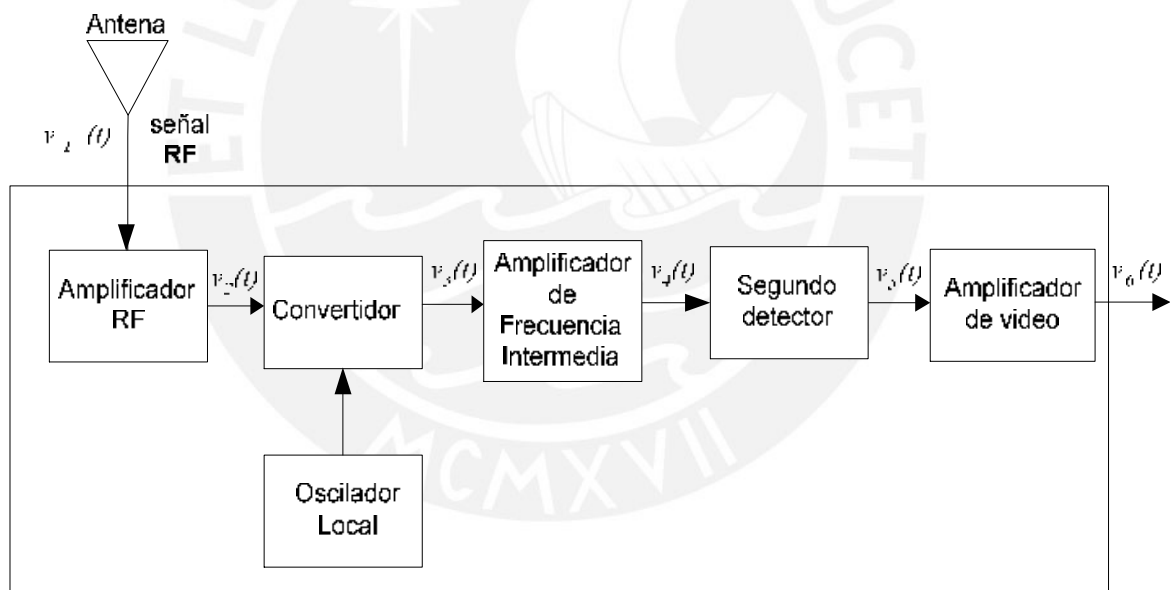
Antena

$v_1(t)$

señal
RF

Amplificador RF

$v_2(t)$

Convertidor

$v_3(t)$

Amplificador de Frecuencia Intermedia

$v_4(t)$

Segundo detector

$v_5(t)$

Amplificador de video

$v_6(t)$

Oscilador Local

MCMXVII